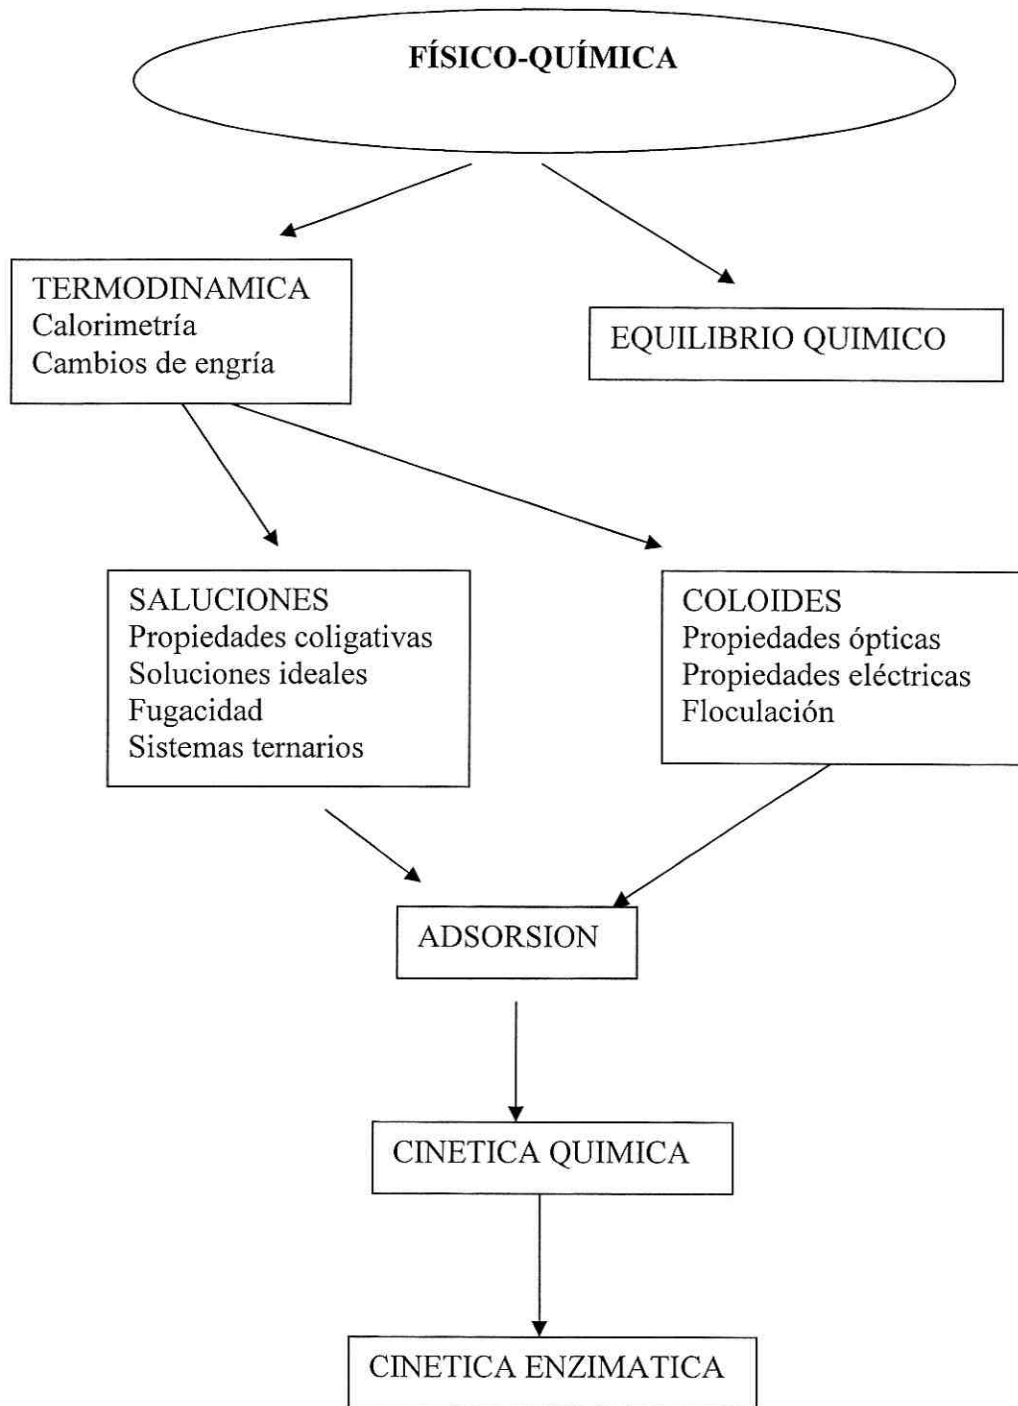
FÍSICO-QUÍMICA

TERMODINAMICA
Calorimetría
Cambios de engría

EQUILIBRIO QUIMICO

SALUCIONES
Propiedades coligativas
Soluciones ideales
Fugacidad
Sistemas ternarios

COLOIDES
Propiedades ópticas
Propiedades eléctricas
Floculación

ADSORSION

CINETICA QUIMICA

CINETICA ENZIMATICA